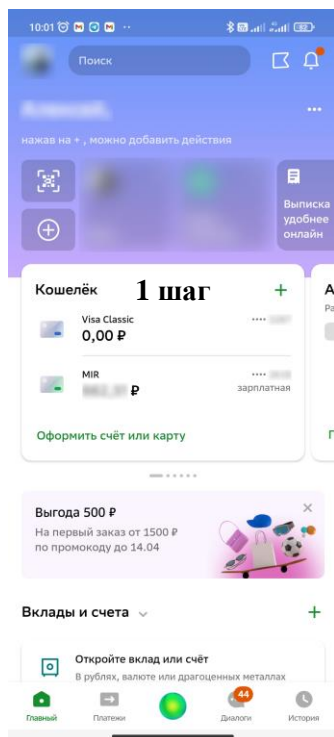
10:01

Поиск

нажав на + , можно добавить действия

Выписка удобнее онлайн

Кошелёк

1 шаг

+

Visa Classic

0,00 ₽

••••

MIR

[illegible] ₽

••••

зарплатная

Оформить счёт или карту

А

Ра

Г

Выгода 500 ₽

На первый заказ от 1500 ₽ по промокоду до 14.04

Вклады и счета

+

Откройте вклад или счёт

В рублях, валюте или драгоценных металлах

Главный

Платежи

44

Диалоги

История